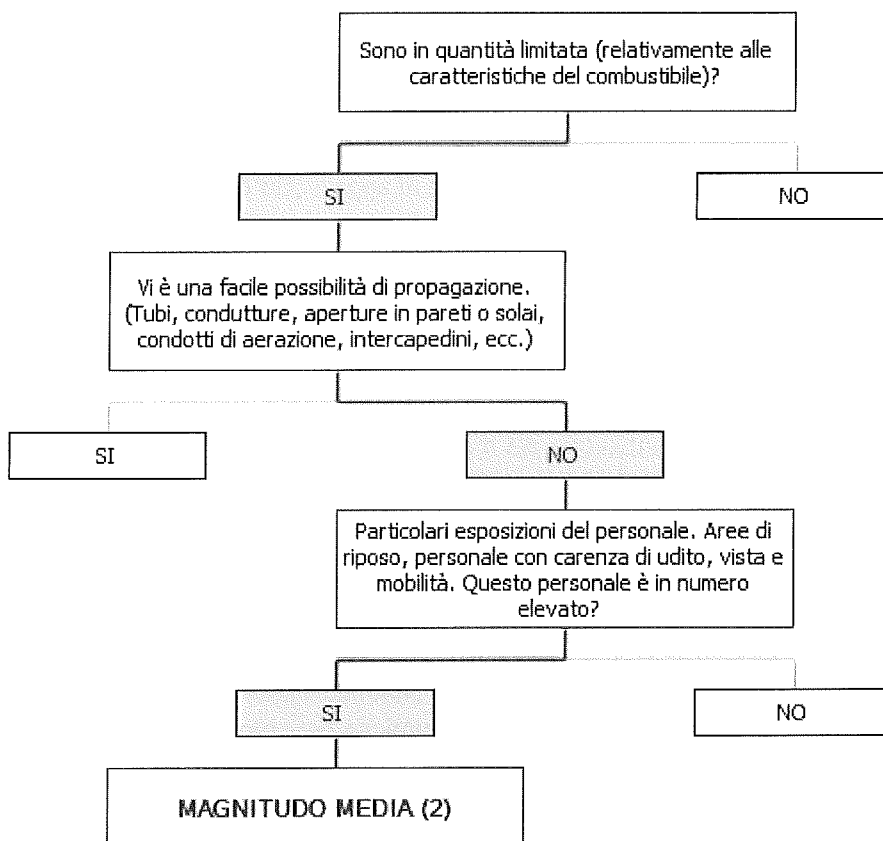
Sono in quantità limitata (relativamente alle caratteristiche del combustibile)?

SI

NO

Vi è una facile possibilità di propagazione. (Tubi, condutture, aperture in pareti o solai, condotti di aerazione, intercapedini, ecc.)

SI

NO

Particolari esposizioni del personale. Aree di riposo, personale con carenza di udito, vista e mobilità. Questo personale è in numero elevato?

SI

NO

MAGNITUDO MEDIA (2)